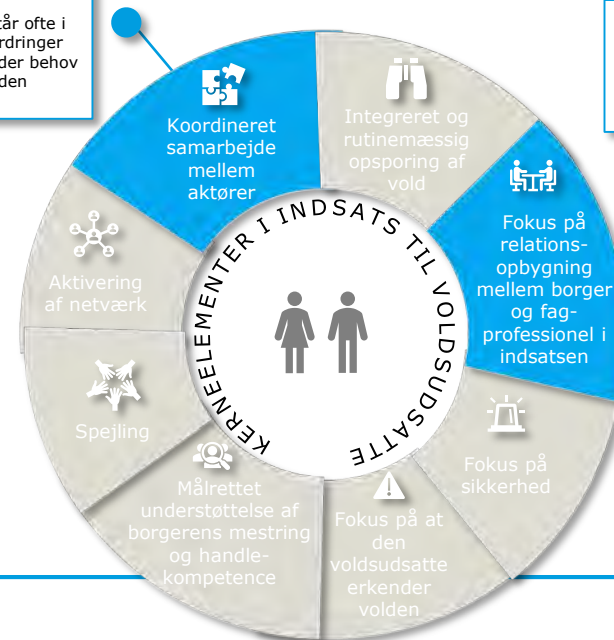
står ofte i
ordringer
der behov
lden

Koordineret samarbejde mellem aktører

Integreret og rutinemæssig opsporing af vold

Fokus på relationsopbygning mellem borger og fagprofessionel i indsatsen

Fokus på sikkerhed

Fokus på at den voldsudsatte erkender volden

Målrettet understøttelse af borgerens mestring og handlekompetence

Spejling

Aktivering af netværk

KERNEELEMENTER I INDSATS TIL VOLDSUDSATTE